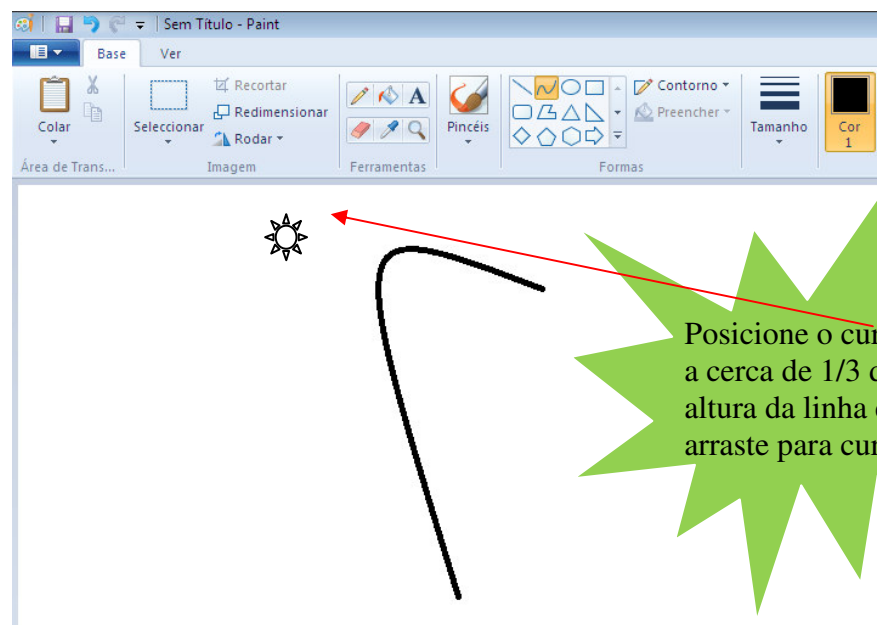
Sem Título - Paint

Base
Ver

Colar
Área de Trans...

Seleccionar
Recortar
Redimensionar
Rodar
Imagem

A
Ferramentas

Pincéis

Contorno
Preencher
Formas

Tamanho

Cor 1

Posicione o cur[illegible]
a cerca de 1/3 d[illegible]
altura da linha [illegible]
arraste para cur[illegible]